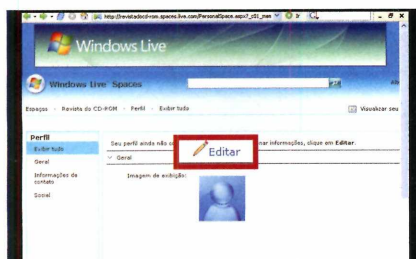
http://revistadocd-rom.spaces.live.com/PersonalSpace.aspx?_c01_mas Ir

Windows Live

Windows Live Spaces

Espaços › Revista do CD-ROM › Perfil › Exibir tudo

Visualizar seu

Perfil

Exibir tudo

Geral

Informações de contato

Social

Seu perfil ainda não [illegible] nar informações, clique em Editar.

Geral

Imagem de exibição:

Editar